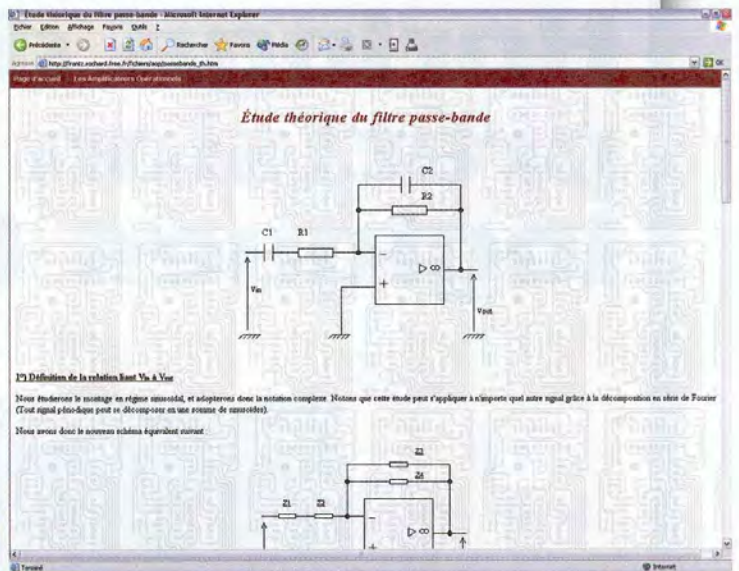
Étude théorique du filtre passe-bande - Microsoft Internet Explorer

Fichier Édition Affichage Favoris Outils ?

Précédente Rechercher Favoris Média

Adresse http://franz.eschard.free.fr/fichiers/aop/passebande_th.htm

OK

Page d'accueil Les Amplificateurs Opérationnels

Étude théorique du filtre passe-bande

C2

R2

C1

R1

−

+

▷ ∞

Vin

Vout

1°) Définition de la relation liant Vin à Vout

Nous étudierons le montage en régime sinusoïdal, et adopterons donc la notation complexe. Notons que cette étude peut s'appliquer à n'importe quel autre signal grâce à la décomposition en série de Fourier (Tout signal périodique peut se décomposer en une somme de sinusoïdes).

Nous avons donc le nouveau schéma équivalent suivant :

Z2

Z4

Z1

Z3

−

+

▷ ∞

Terminé

Internet